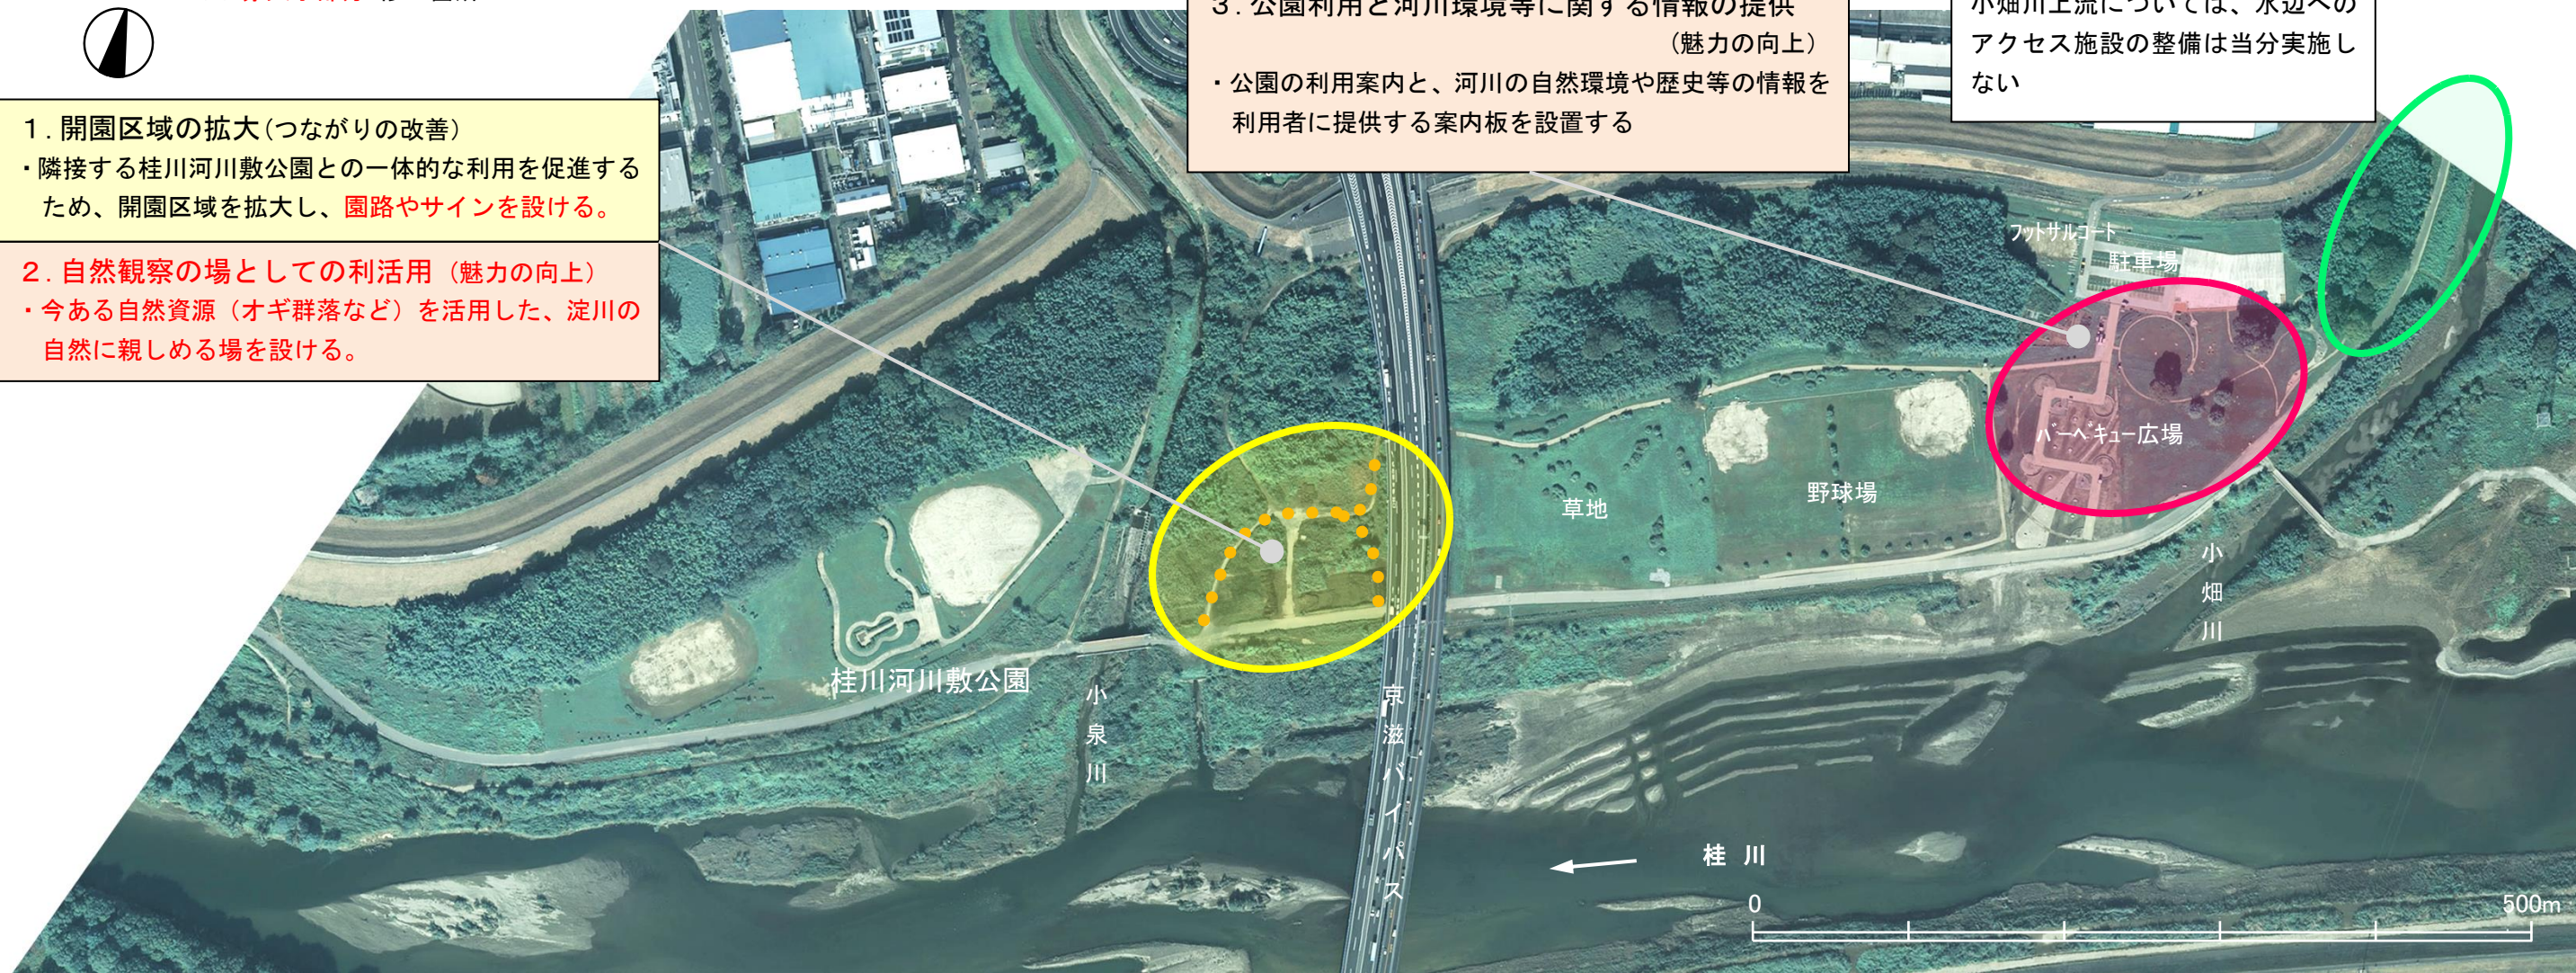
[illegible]

1. 開園区域の拡大(つながりの改善)
・隣接する桂川河川敷公園との一体的な利用を促進するため、開園区域を拡大し、園路やサインを設ける。

2. 自然観察の場としての利活用(魅力の向上)
・今ある自然資源(オギ群落など)を活用した、淀川の自然に親しめる場を設ける。

3. 公園利用と河川環境等に関する情報の提供
(魅力の向上)
・公園の利用案内と、河川の自然環境や歴史等の情報を利用者に提供する案内板を設置する

小畑川上流については、水辺へのアクセス施設の整備は当分実施しない

フットサルコート
駐車場
バーベキュー広場
草地
野球場
小畑川
桂川河川敷公園
小泉川
京滋バイパス
桂川
0
500m